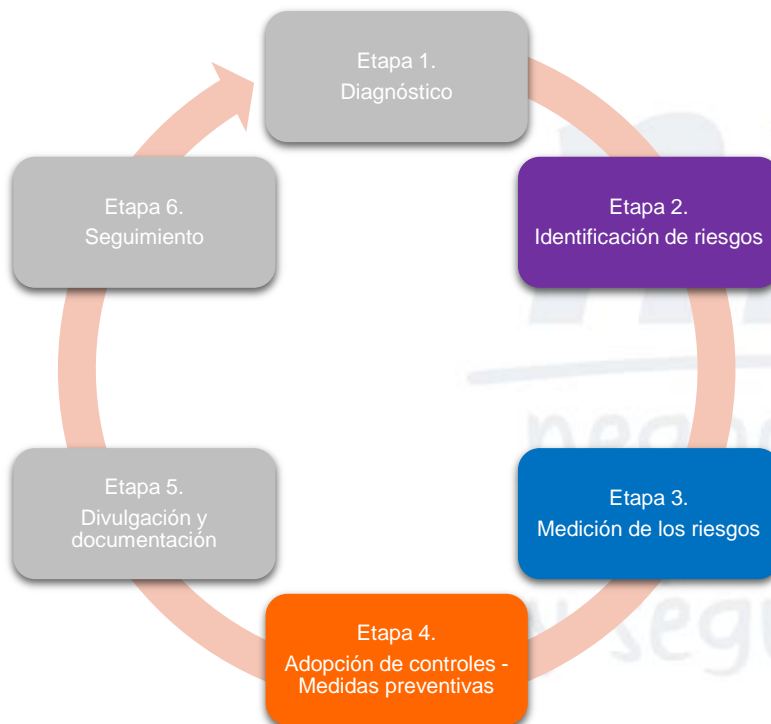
Etapa 1.
Diagnóstico

Etapa 2.
Identificación de riesgos

Etapa 3.
Medición de los riesgos

Etapa 4.
Adopción de controles - Medidas preventivas

Etapa 5.
Divulgación y documentación

Etapa 6.
Seguimiento